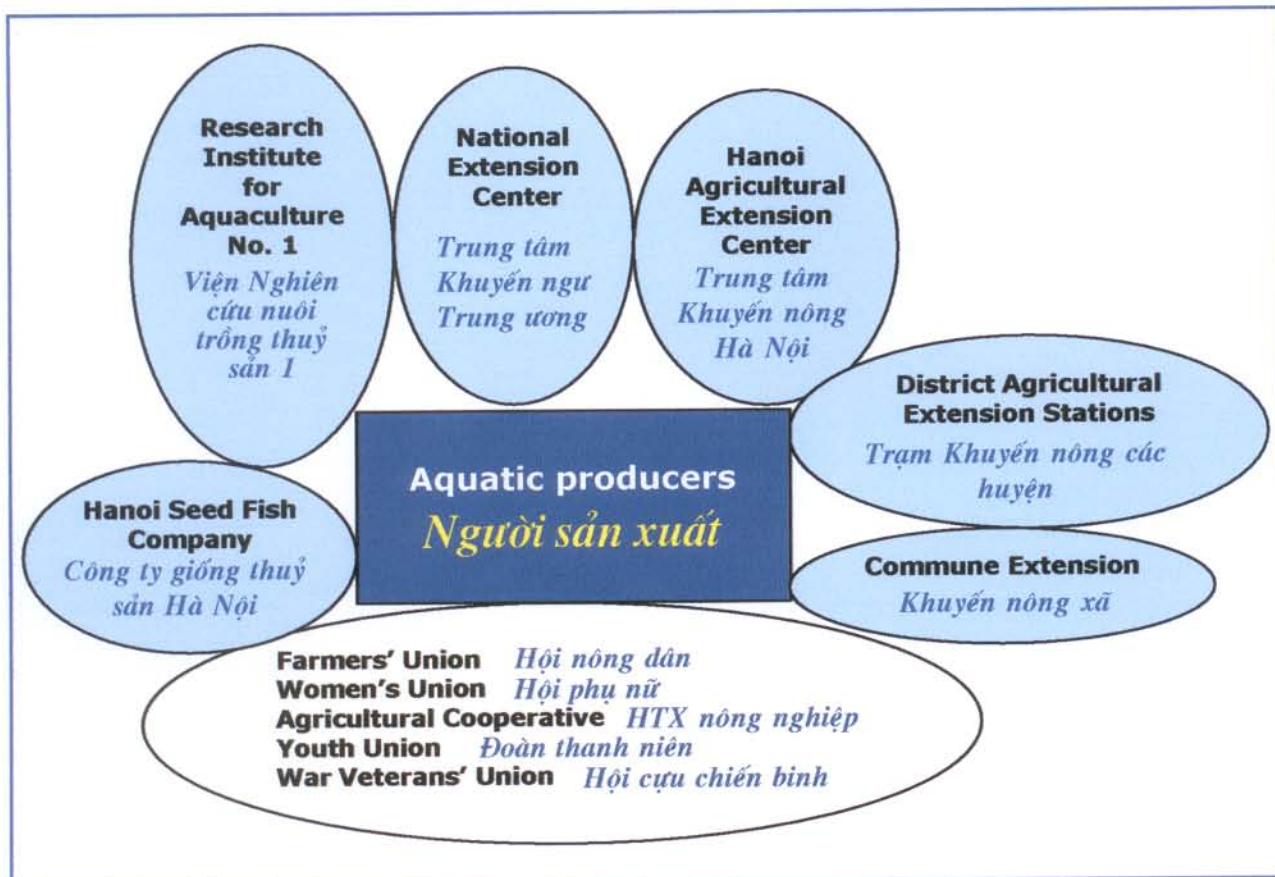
Research Institute for Aquaculture No. 1
Viện Nghiên cứu nuôi trồng thuỷ sản 1

National Extension Center
Trung tâm Khuyến ngư Trung ương

Hanoi Agricultural Extension Center
Trung tâm Khuyến nông Hà Nội

District Agricultural Extension Stations
Trạm Khuyến nông các huyện

Aquatic producers
Người sản xuất

Hanoi Seed Fish Company
Công ty giống thuỷ sản Hà Nội

Commune Extension
Khuyến nông xã

Farmers' Union Hội nông dân
Women's Union Hội phụ nữ
Agricultural Cooperative HTX nông nghiệp
Youth Union Đoàn thanh niên
War Veterans' Union Hội cựu chiến binh